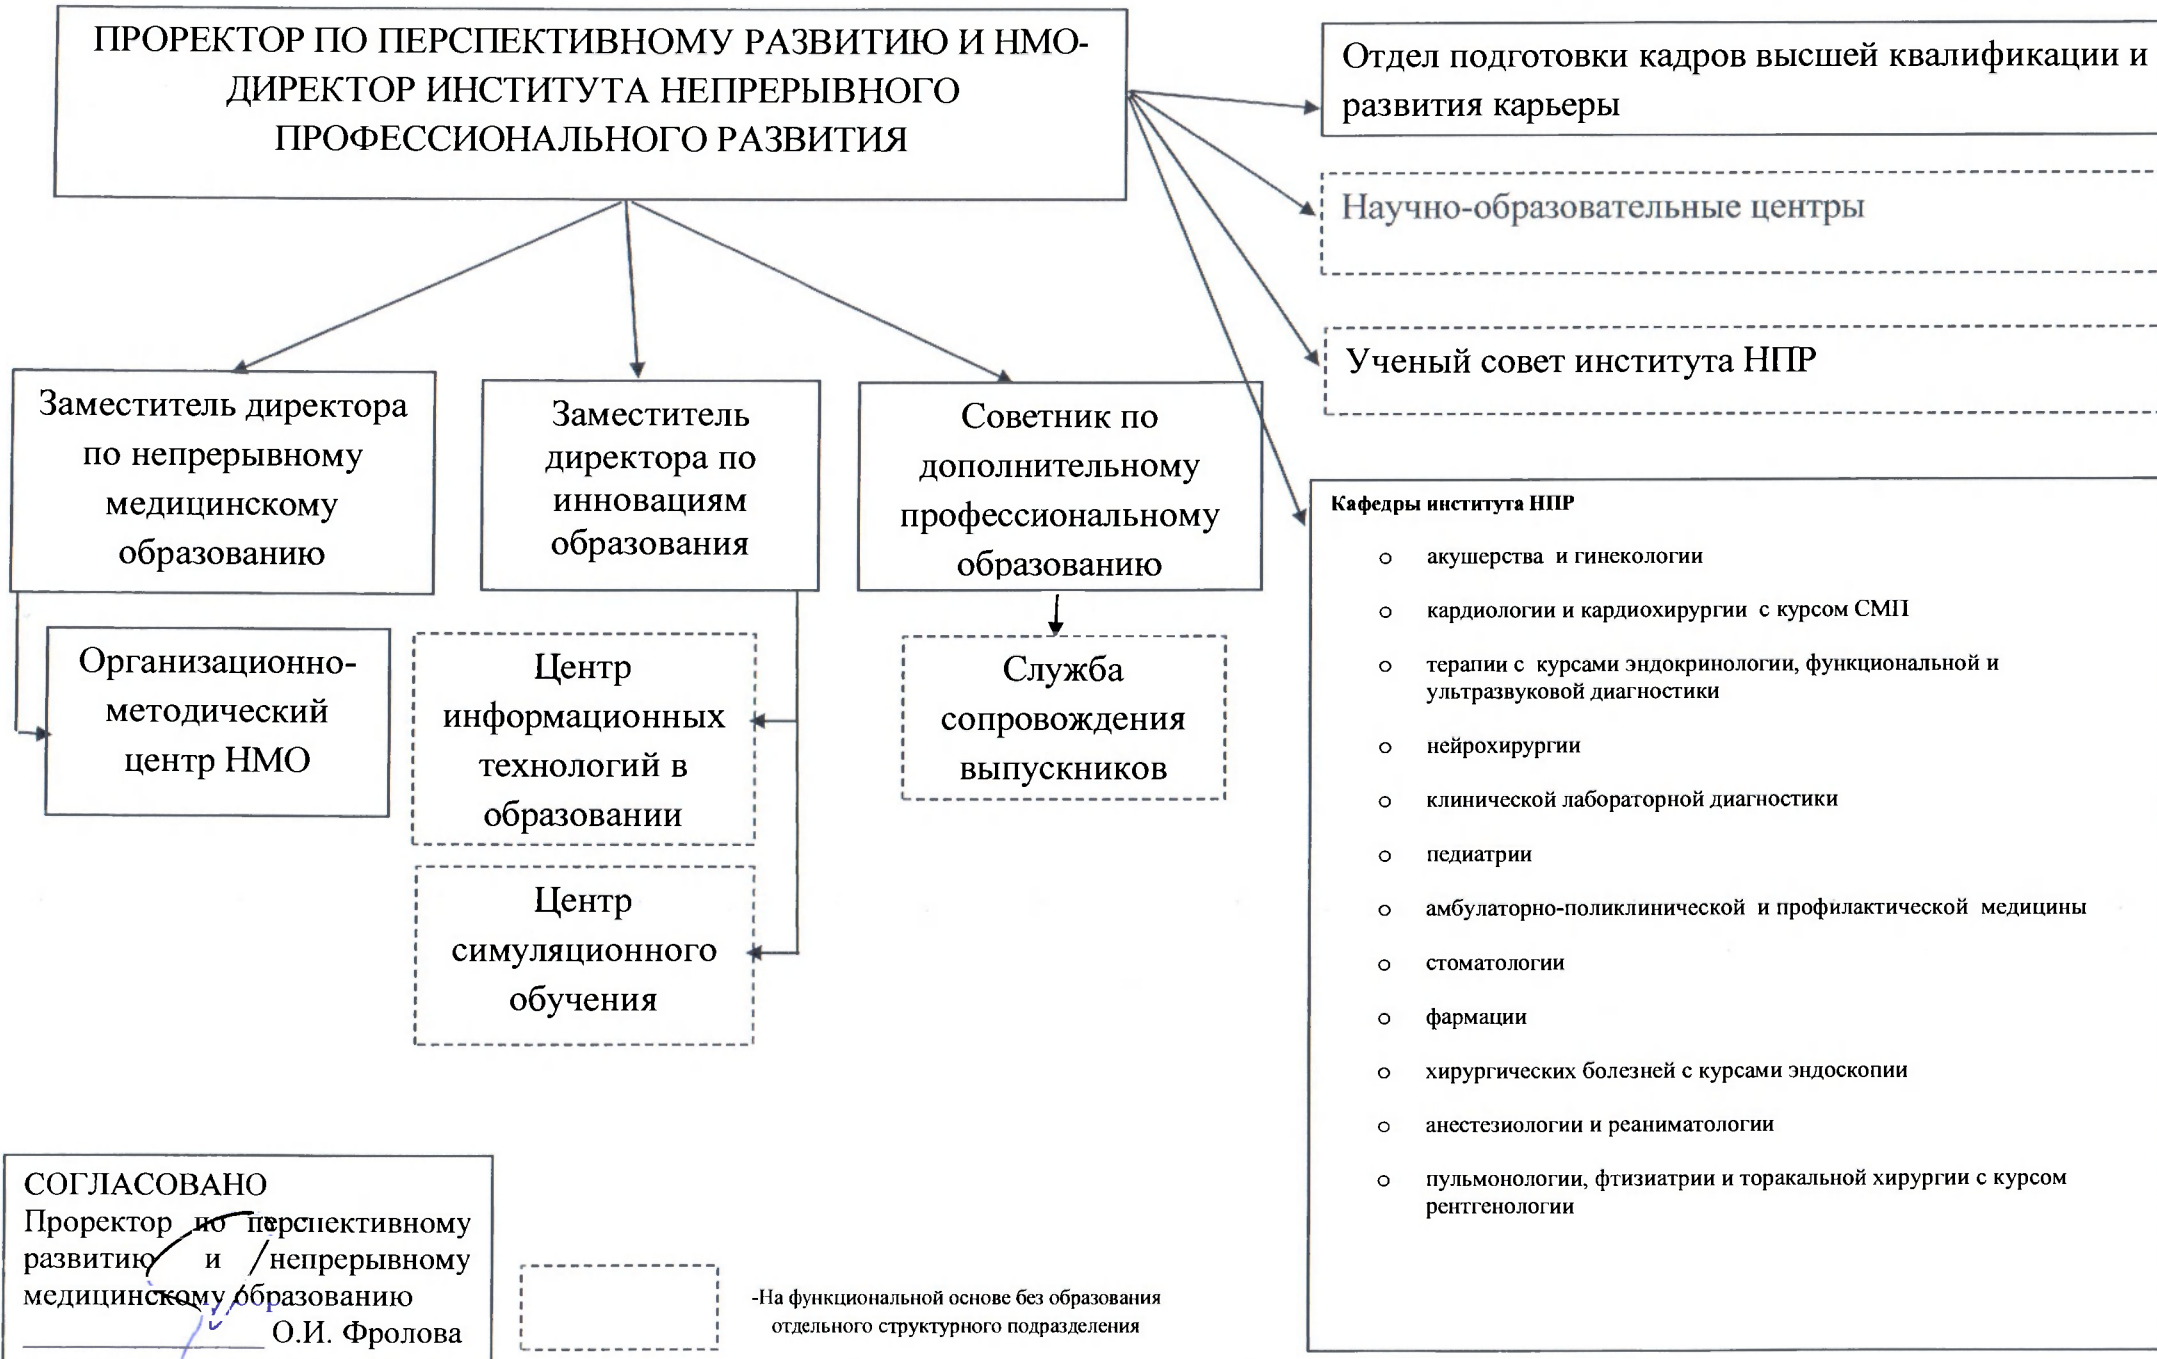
ПРОРЕКТОР ПО ПЕРСПЕКТИВНОМУ РАЗВИТИЮ И НМО-ДИРЕКТОР ИНСТИТУТА НЕПРЕРЫВНОГО ПРОФЕССИОНАЛЬНОГО РАЗВИТИЯ

Отдел подготовки кадров высшей квалификации и развития карьеры

Научно-образовательные центры

Ученый совет института НПР

Кафедры института НПР

- акушерства и гинекологии
- кардиологии и кардиохирургии с курсом СМП
- терапии с курсами эндокринологии, функциональной и ультразвуковой диагностики
- нейрохирургии
- клинической лабораторной диагностики
- педиатрии
- амбулаторно-поликлинической и профилактической медицины
- стоматологии
- фармации
- хирургических болезней с курсами эндоскопии
- анестезиологии и реаниматологии
- пульмонологии, фтизиатрии и торакальной хирургии с курсом рентгенологии

Заместитель директора по непрерывному медицинскому образованию

Организационно-методический центр НМО

Заместитель директора по инновациям образования

Центр информационных технологий в образовании

Центр симуляционного обучения

Советник по дополнительному профессиональному образованию

Служба сопровождения выпускников

СОГЛАСОВАНО
Проректор по перспективному развитию и непрерывному медицинскому образованию
__________ О.И. Фролова

-На функциональной основе без образования отдельного структурного подразделения